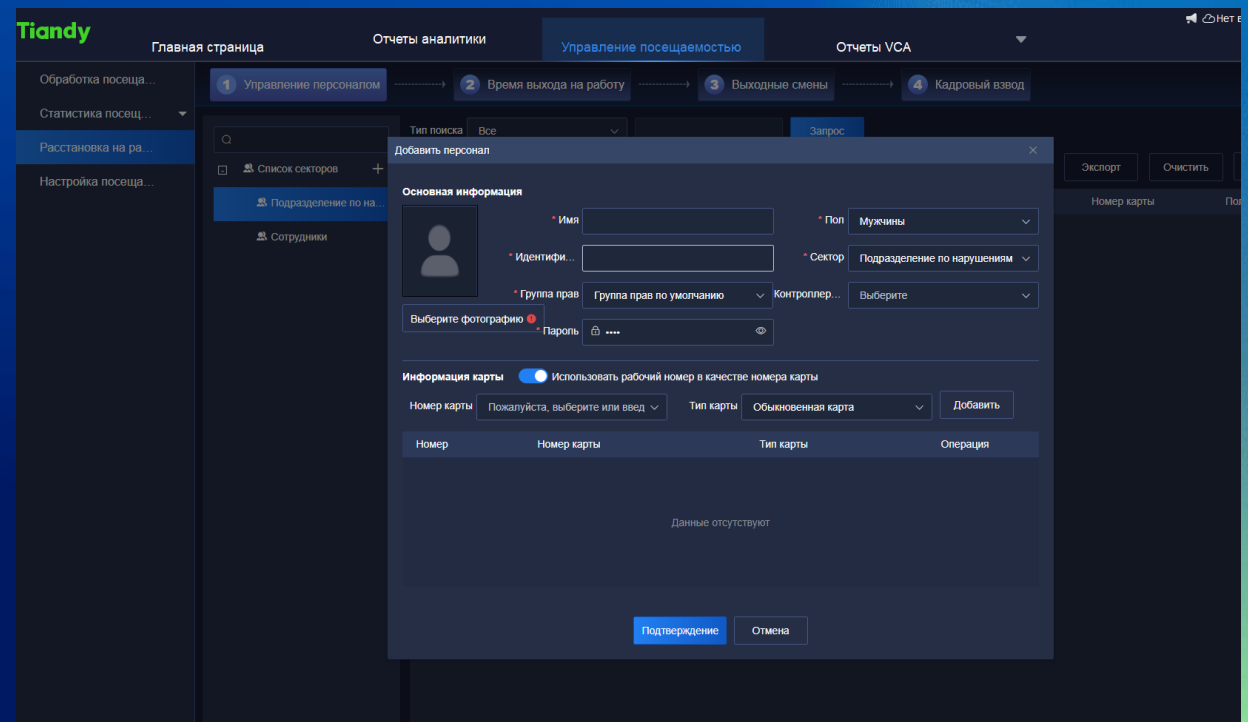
Tiandy

Главная страница

Отчеты аналитики

Управление посещаемостью

Отчеты VCA

Нет в

Обработка посеща...

Статистика посещ...

Расстановка на ра...

Настройка посеща...

1 Управление персоналом

2 Время выхода на работу

3 Выходные смены

4 Кадровый взвод

Тип поиска Все

Запрос

Экспорт

Очистить

Номер карты

Пол

Список секторов

Подразделение по на...

Сотрудники

Добавить персонал

Основная информация

* Имя

* Пол Мужчины

* Идентифи...

* Сектор Подразделение по нарушениям

* Группа прав Группа прав по умолчанию

Контроллер... Выберите

Выберите фотографию

* Пароль ••••

Информация карты Использовать рабочий номер в качестве номера карты

Номер карты Пожалуйста, выберите или введ

Тип карты Обыкновенная карта

Добавить

| Номер | Номер карты | Тип карты | Операция |
|---|---|---|---|

Данные отсутствуют

Подтверждение

Отмена